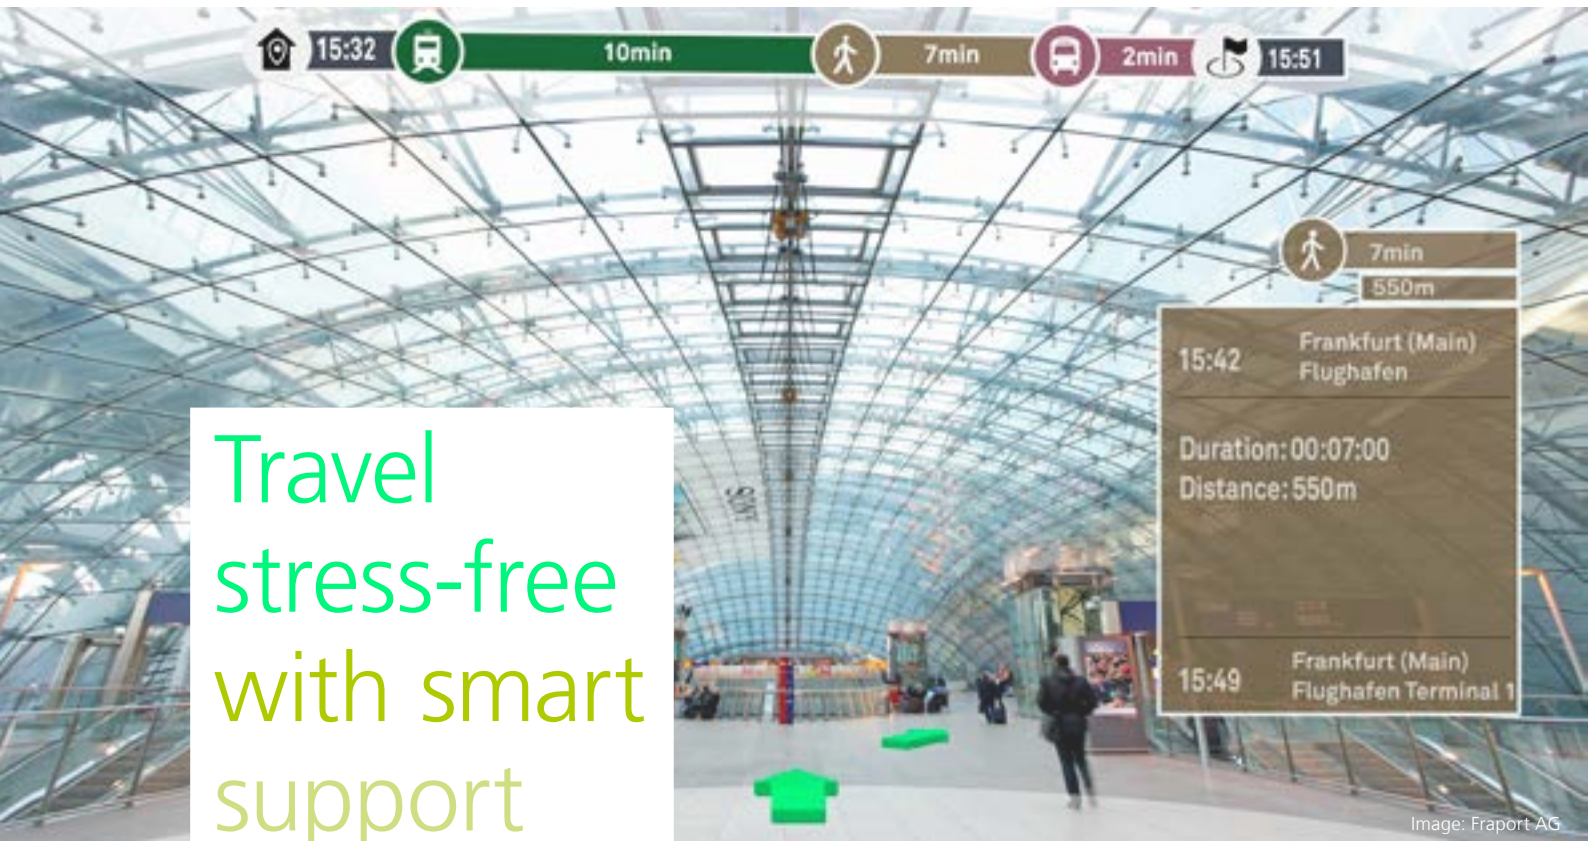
15:32 10min 7min 2min 15:51

7min
550m

15:42 Frankfurt (Main) Flughafen

Duration: 00:07:00
Distance: 550m

15:49 Frankfurt (Main) Flughafen Terminal 1

Travel stress-free with smart support

Image: Fraport AG